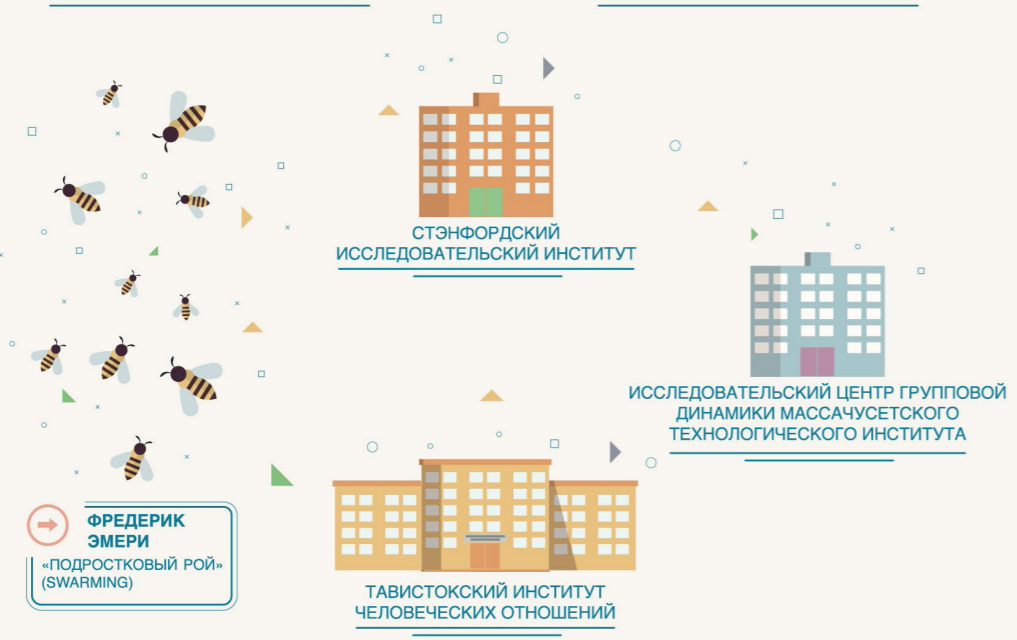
СТЭНФОРДСКИЙ ИССЛЕДОВАТЕЛЬСКИЙ ИНСТИТУТ

ИССЛЕДОВАТЕЛЬСКИЙ ЦЕНТР ГРУППОВОЙ ДИНАМИКИ МАССАЧУСЕТСКОГО ТЕХНОЛОГИЧЕСКОГО ИНСТИТУТА

ФРЕДЕРИК ЭМЕРИ
«ПОДРОСТКОВЫЙ РОЙ» (SWARMING)

ТАВИСТОКСКИЙ ИНСТИТУТ ЧЕЛОВЕЧЕСКИХ ОТНОШЕНИЙ